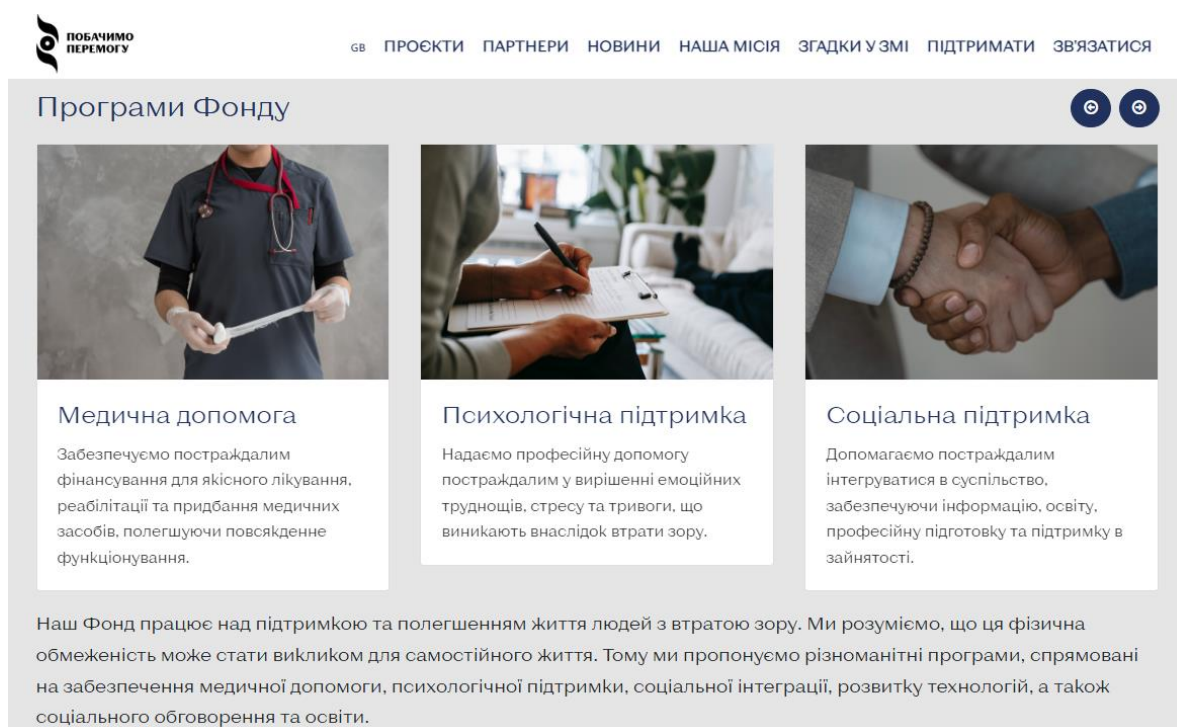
ПОБАЧИМО ПЕРЕМОГУ

GB ПРОЄКТИ ПАРТНЕРИ НОВИНИ НАША МІСІЯ ЗГАДКИ У ЗМІ ПІДТРИМАТИ ЗВ'ЯЗАТИСЯ

Програми Фонду

Медична допомога

Забезпечуємо постраждалим фінансування для якісного лікування, реабілітації та придбання медичних засобів, полегшуючи повсякденне функціонування.

Психологічна підтримка

Надаємо професійну допомогу постраждалим у вирішенні емоційних труднощів, стресу та тривоги, що виникають внаслідок втрати зору.

Соціальна підтримка

Допомагаємо постраждалим інтегруватися в суспільство, забезпечуючи інформацію, освіту, професійну підготовку та підтримку в зайнятості.

Наш Фонд працює над підтримкою та полегшенням життя людей з втратою зору. Ми розуміємо, що ця фізична обмеженість може стати викликом для самостійного життя. Тому ми пропонуємо різноманітні програми, спрямовані на забезпечення медичної допомоги, психологічної підтримки, соціальної інтеграції, розвитку технологій, а також соціального обговорення та освіти.